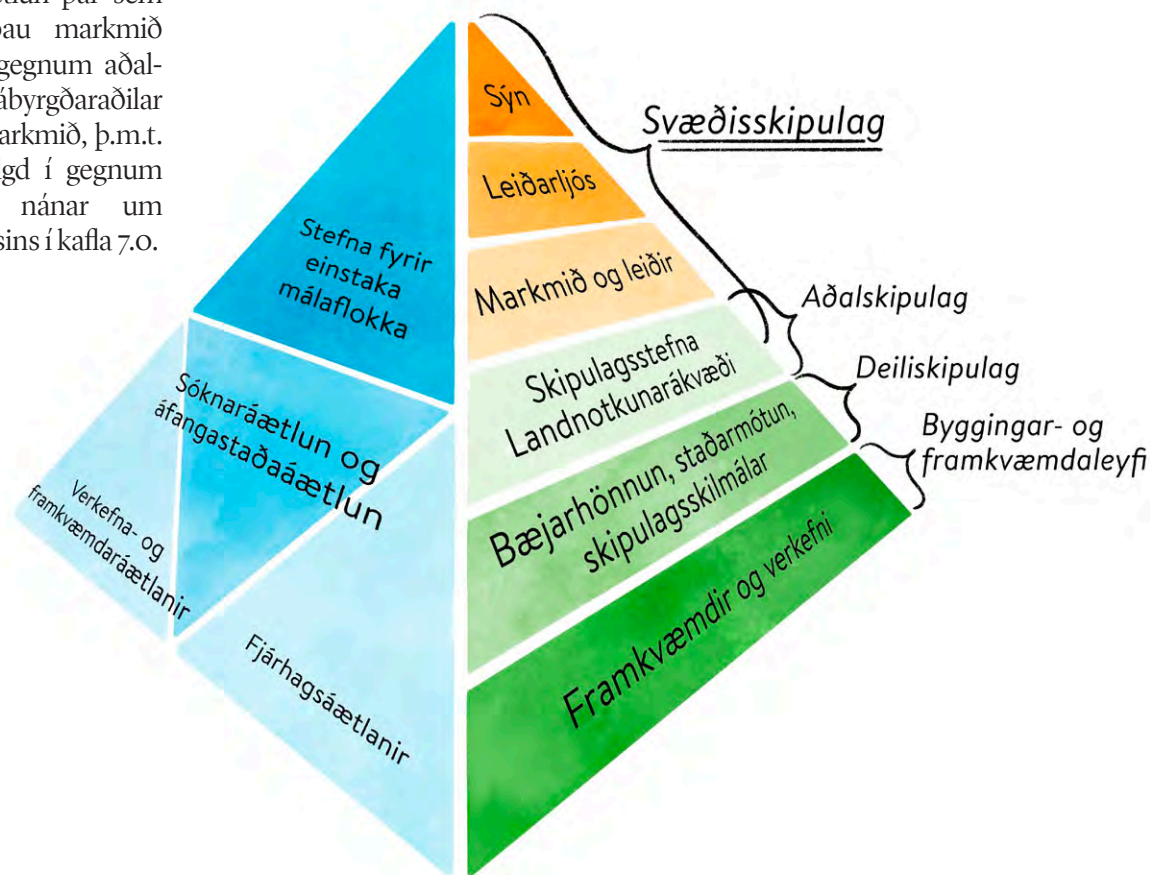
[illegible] þar sem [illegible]au markmið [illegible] gegnum aðal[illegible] ábyrgðaraðilar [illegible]arkmið, þ.m.t. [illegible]gd í gegnum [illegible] nánar um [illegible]sins í kafla 7.0.

Sýn

Svæðisskipulag

Leiðarljós

Stefna fyrir einstaka málaflokka

Markmið og leiðir

Aðalskipulag

Skipulagsstefna Landnotkunarákvæði

Deiliskipulag

Sóknaráætlun og áfangastaðaáætlun

Byggingar- og framkvæmdaleyfi

Verkefna- og framkvæmdaráætlanir

Bæjarhönnun, staðarmótun, skipulagsskilmálar

Framkvæmdir og verkefni

Fjárhagsáætlanir